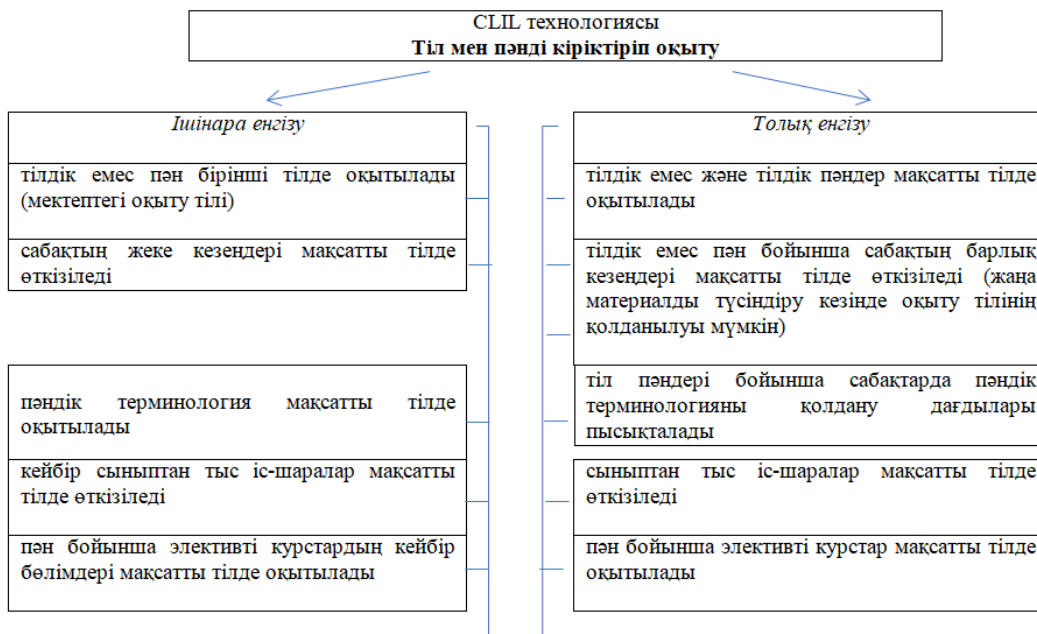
CLIL технологиясы
**Тіл мен пәнді кіріктіріп оқыту**

*Ішінара енгізу*

тілдік емес пән бірінші тілде оқытылады (мектептегі оқыту тілі)

сабақтың жеке кезеңдері мақсатты тілде өткізіледі

пәндік терминология мақсатты тілде оқытылады

кейбір сыныптан тыс іс-шаралар мақсатты тілде өткізіледі

пән бойынша элективті курстардың кейбір бөлімдері мақсатты тілде оқытылады

*Толық енгізу*

тілдік емес және тілдік пәндер мақсатты тілде оқытылады

тілдік емес пән бойынша сабақтың барлық кезеңдері мақсатты тілде өткізіледі (жаңа материалды түсіндіру кезінде оқыту тілінің қолданылуы мүмкін)

тіл пәндері бойынша сабақтарда пәндік терминологияны қолдану дағдылары пысықталады

сыныптан тыс іс-шаралар мақсатты тілде өткізіледі

пән бойынша элективті курстар мақсатты тілде оқытылады